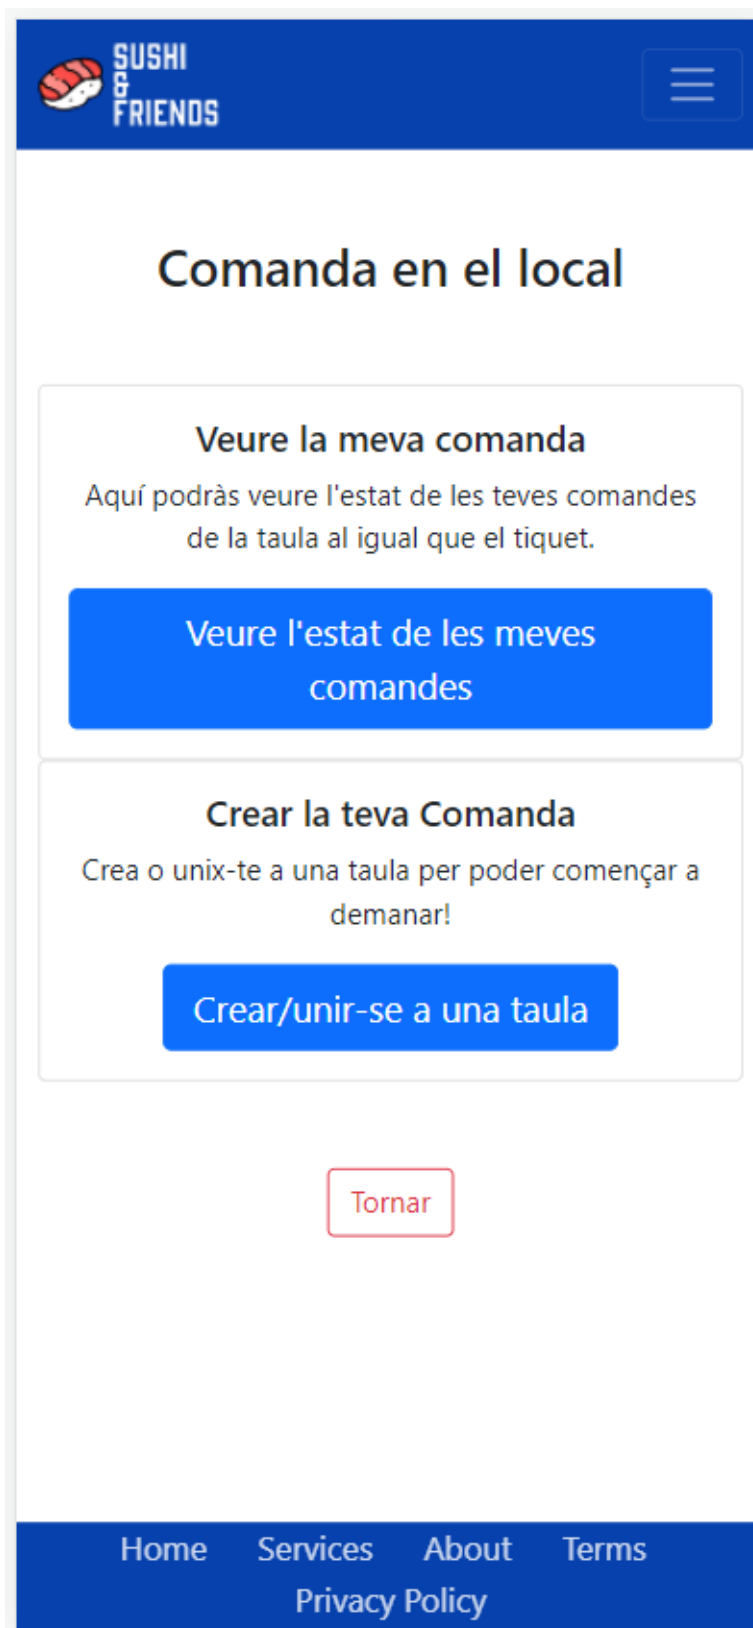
SUSHI
&
FRIENDS

Comanda en el local

Veure la meva comanda

Aquí podràs veure l'estat de les teves comandes de la taula al igual que el tiquet.

Veure l'estat de les meves comandes

Crear la teva Comanda

Crea o unix-te a una taula per poder començar a demanar!

Crear/unir-se a una taula

Tornar

Home Services About Terms Privacy Policy